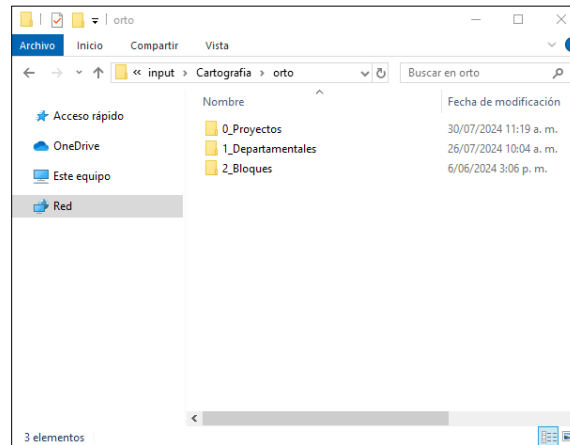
orto

Archivo Inicio Compartir Vista

« input › Cartografia › orto

Buscar en orto

Acceso rápido
OneDrive
Este equipo
Red

| Nombre | Fecha de modificación |
|---|---|
| 0_Proyectos | 30/07/2024 11:19 a. m. |
| 1_Departamentales | 26/07/2024 10:04 a. m. |
| 2_Bloques | 6/06/2024 3:06 p. m. |

3 elementos